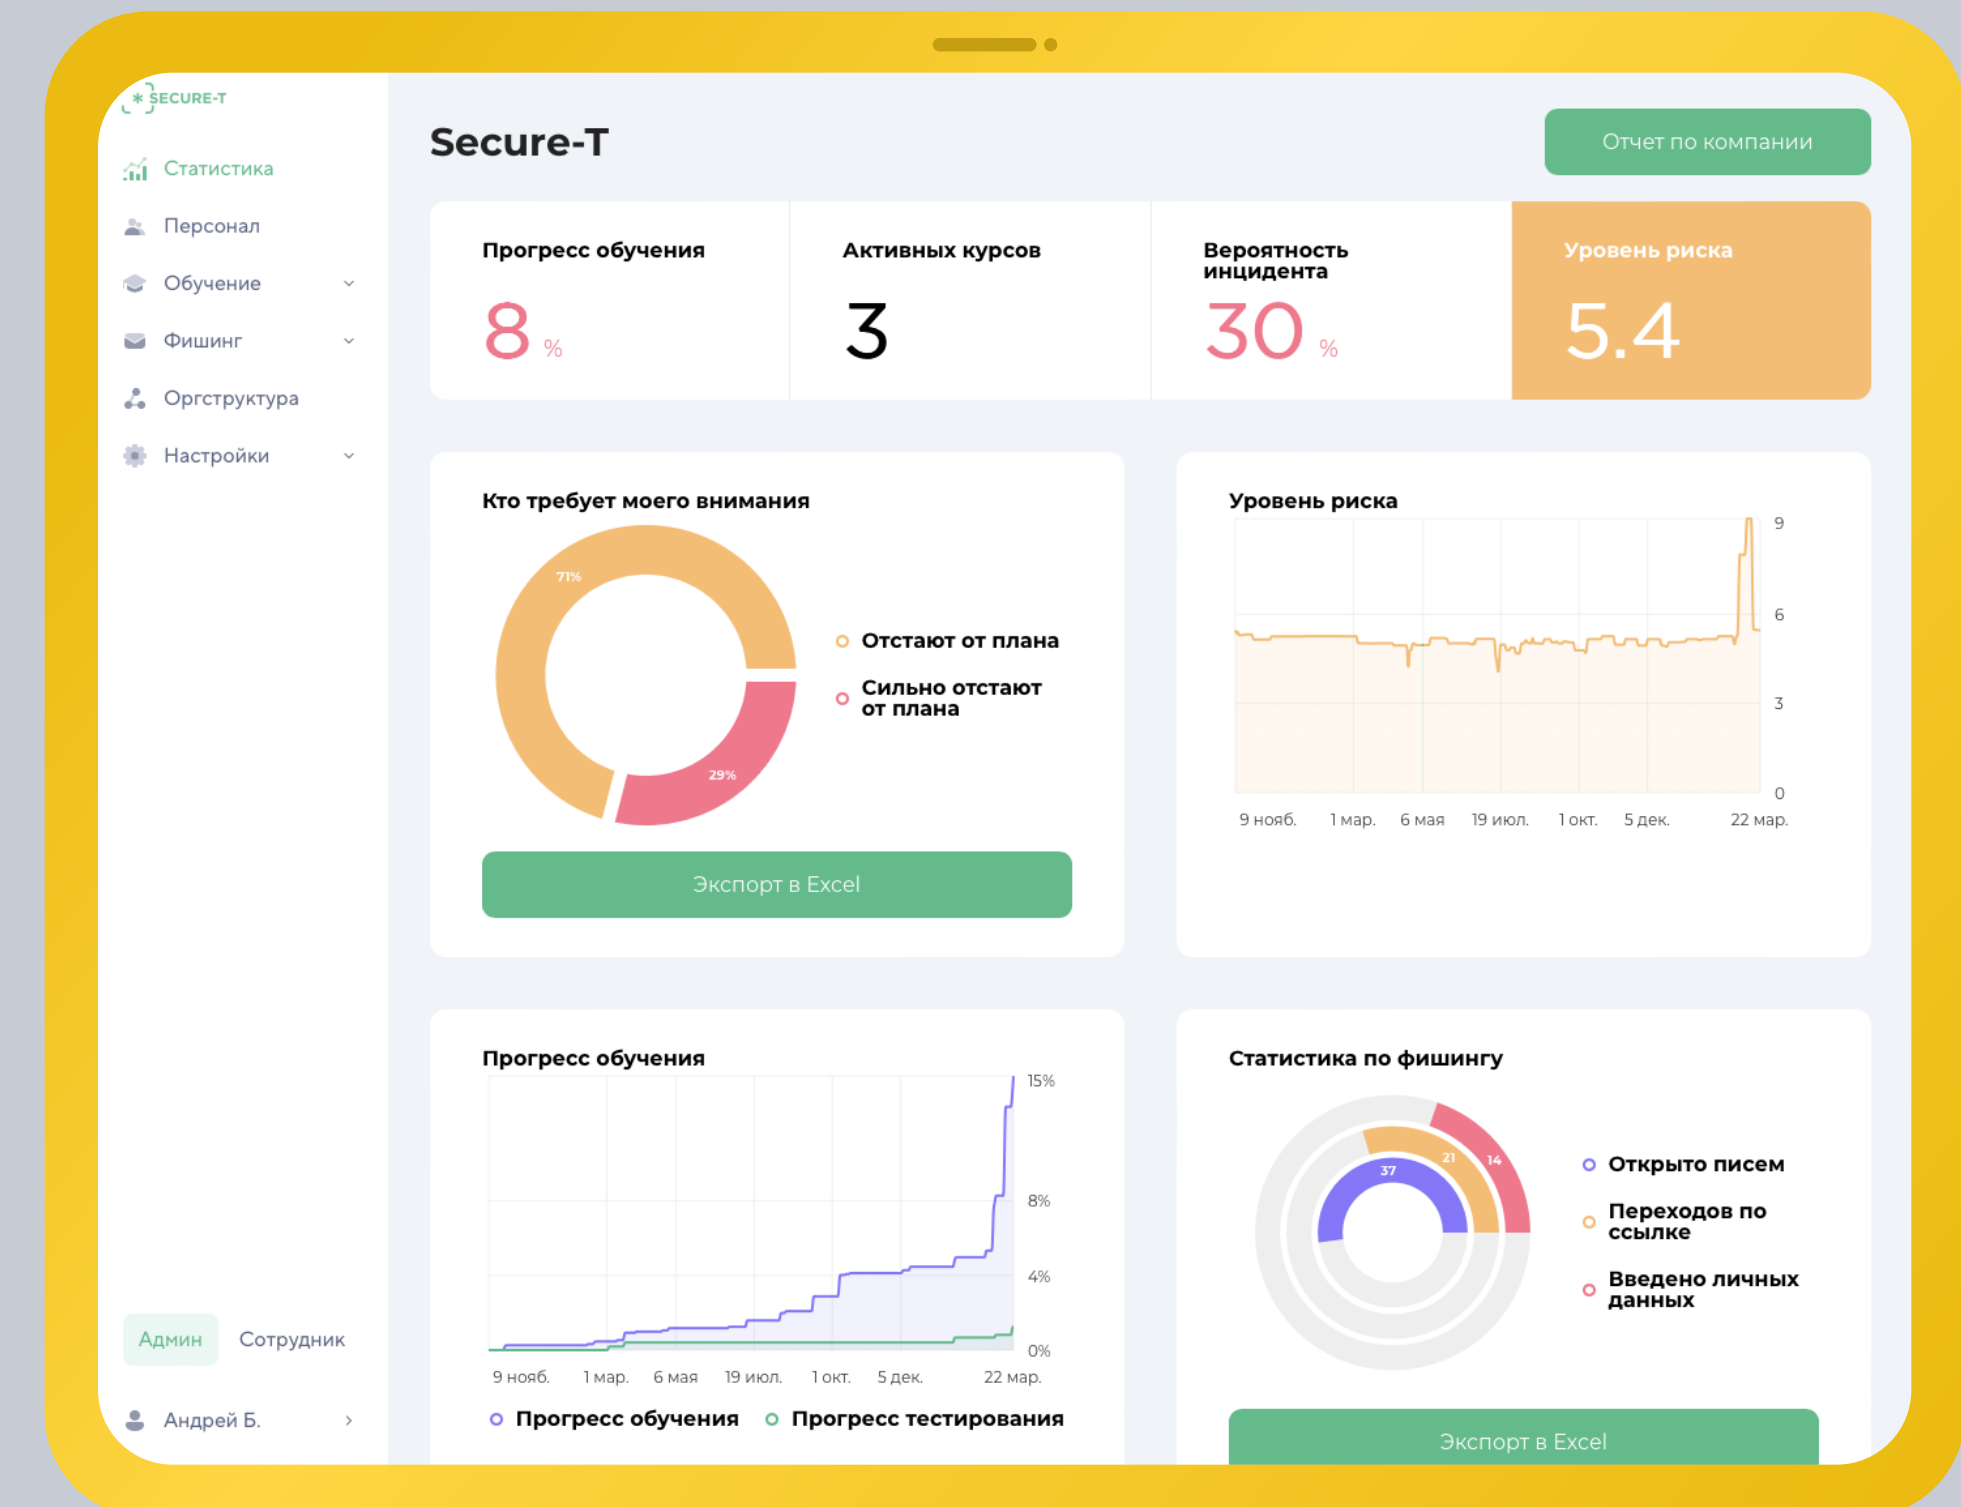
SECURE-T

Статистика
Персонал
Обучение
Фишинг
Оргструктура
Настройки

Админ Сотрудник

Андрей Б.

Secure-T

Отчет по компании

Прогресс обучения
8 %

Активных курсов
3

Вероятность инцидента
30 %

Уровень риска
5.4

Кто требует моего внимания

71%
29%

Отстают от плана
Сильно отстают от плана

Экспорт в Excel

Уровень риска

9
6
3
0

9 нояб. 1 мар. 6 мая 19 июл. 1 окт. 5 дек. 22 мар.

Прогресс обучения

15%
8%
4%
0%

9 нояб. 1 мар. 6 мая 19 июл. 1 окт. 5 дек. 22 мар.

Прогресс обучения Прогресс тестирования

Статистика по фишингу

37
21
14

Открыто писем
Переходов по ссылке
Введено личных данных

Экспорт в Excel